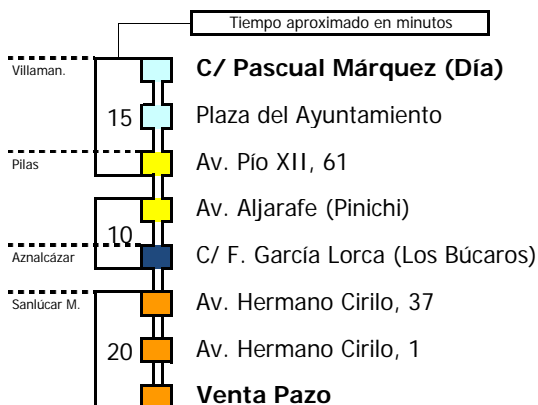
Tiempo aproximado en minutos

Villaman.

C/ Pascual Márquez (Día)

15

Plaza del Ayuntamiento

Pilas

Av. Pío XII, 61

Av. Aljarafe (Pinichi)

10

Aznalcázar

C/ F. García Lorca (Los Búcaros)

Sanlúcar M.

Av. Hermano Cirilo, 37

20

Av. Hermano Cirilo, 1

Venta Pazo